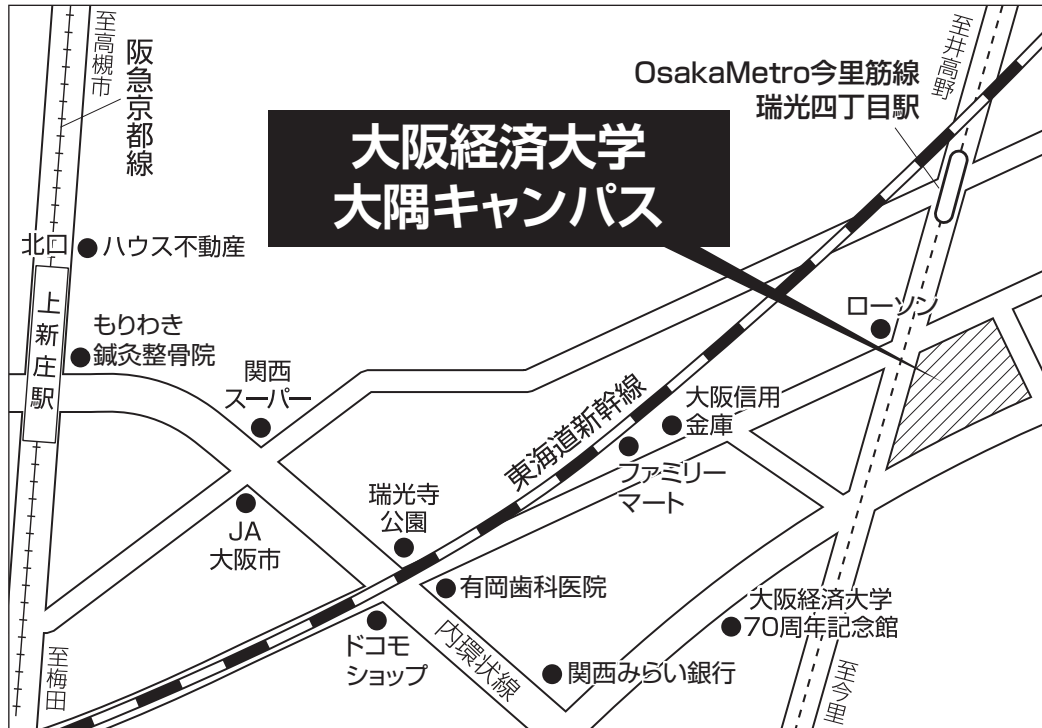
至高槻市

阪急京都線

OsakaMetro今里筋線
瑞光四丁目駅

至井高野

大阪経済大学
大隅キャンパス

北口

ハウス不動産

上新庄駅

もりわき
鍼灸整骨院

ローソン

関西
スーパー

東海道新幹線

大阪信用
金庫

ファミリー
マート

瑞光寺
公園

JA
大阪市

有岡歯科医院

大阪経済大学
70周年記念館

ドコモ
ショップ

内環状線

関西みらい銀行

至梅田

至今里